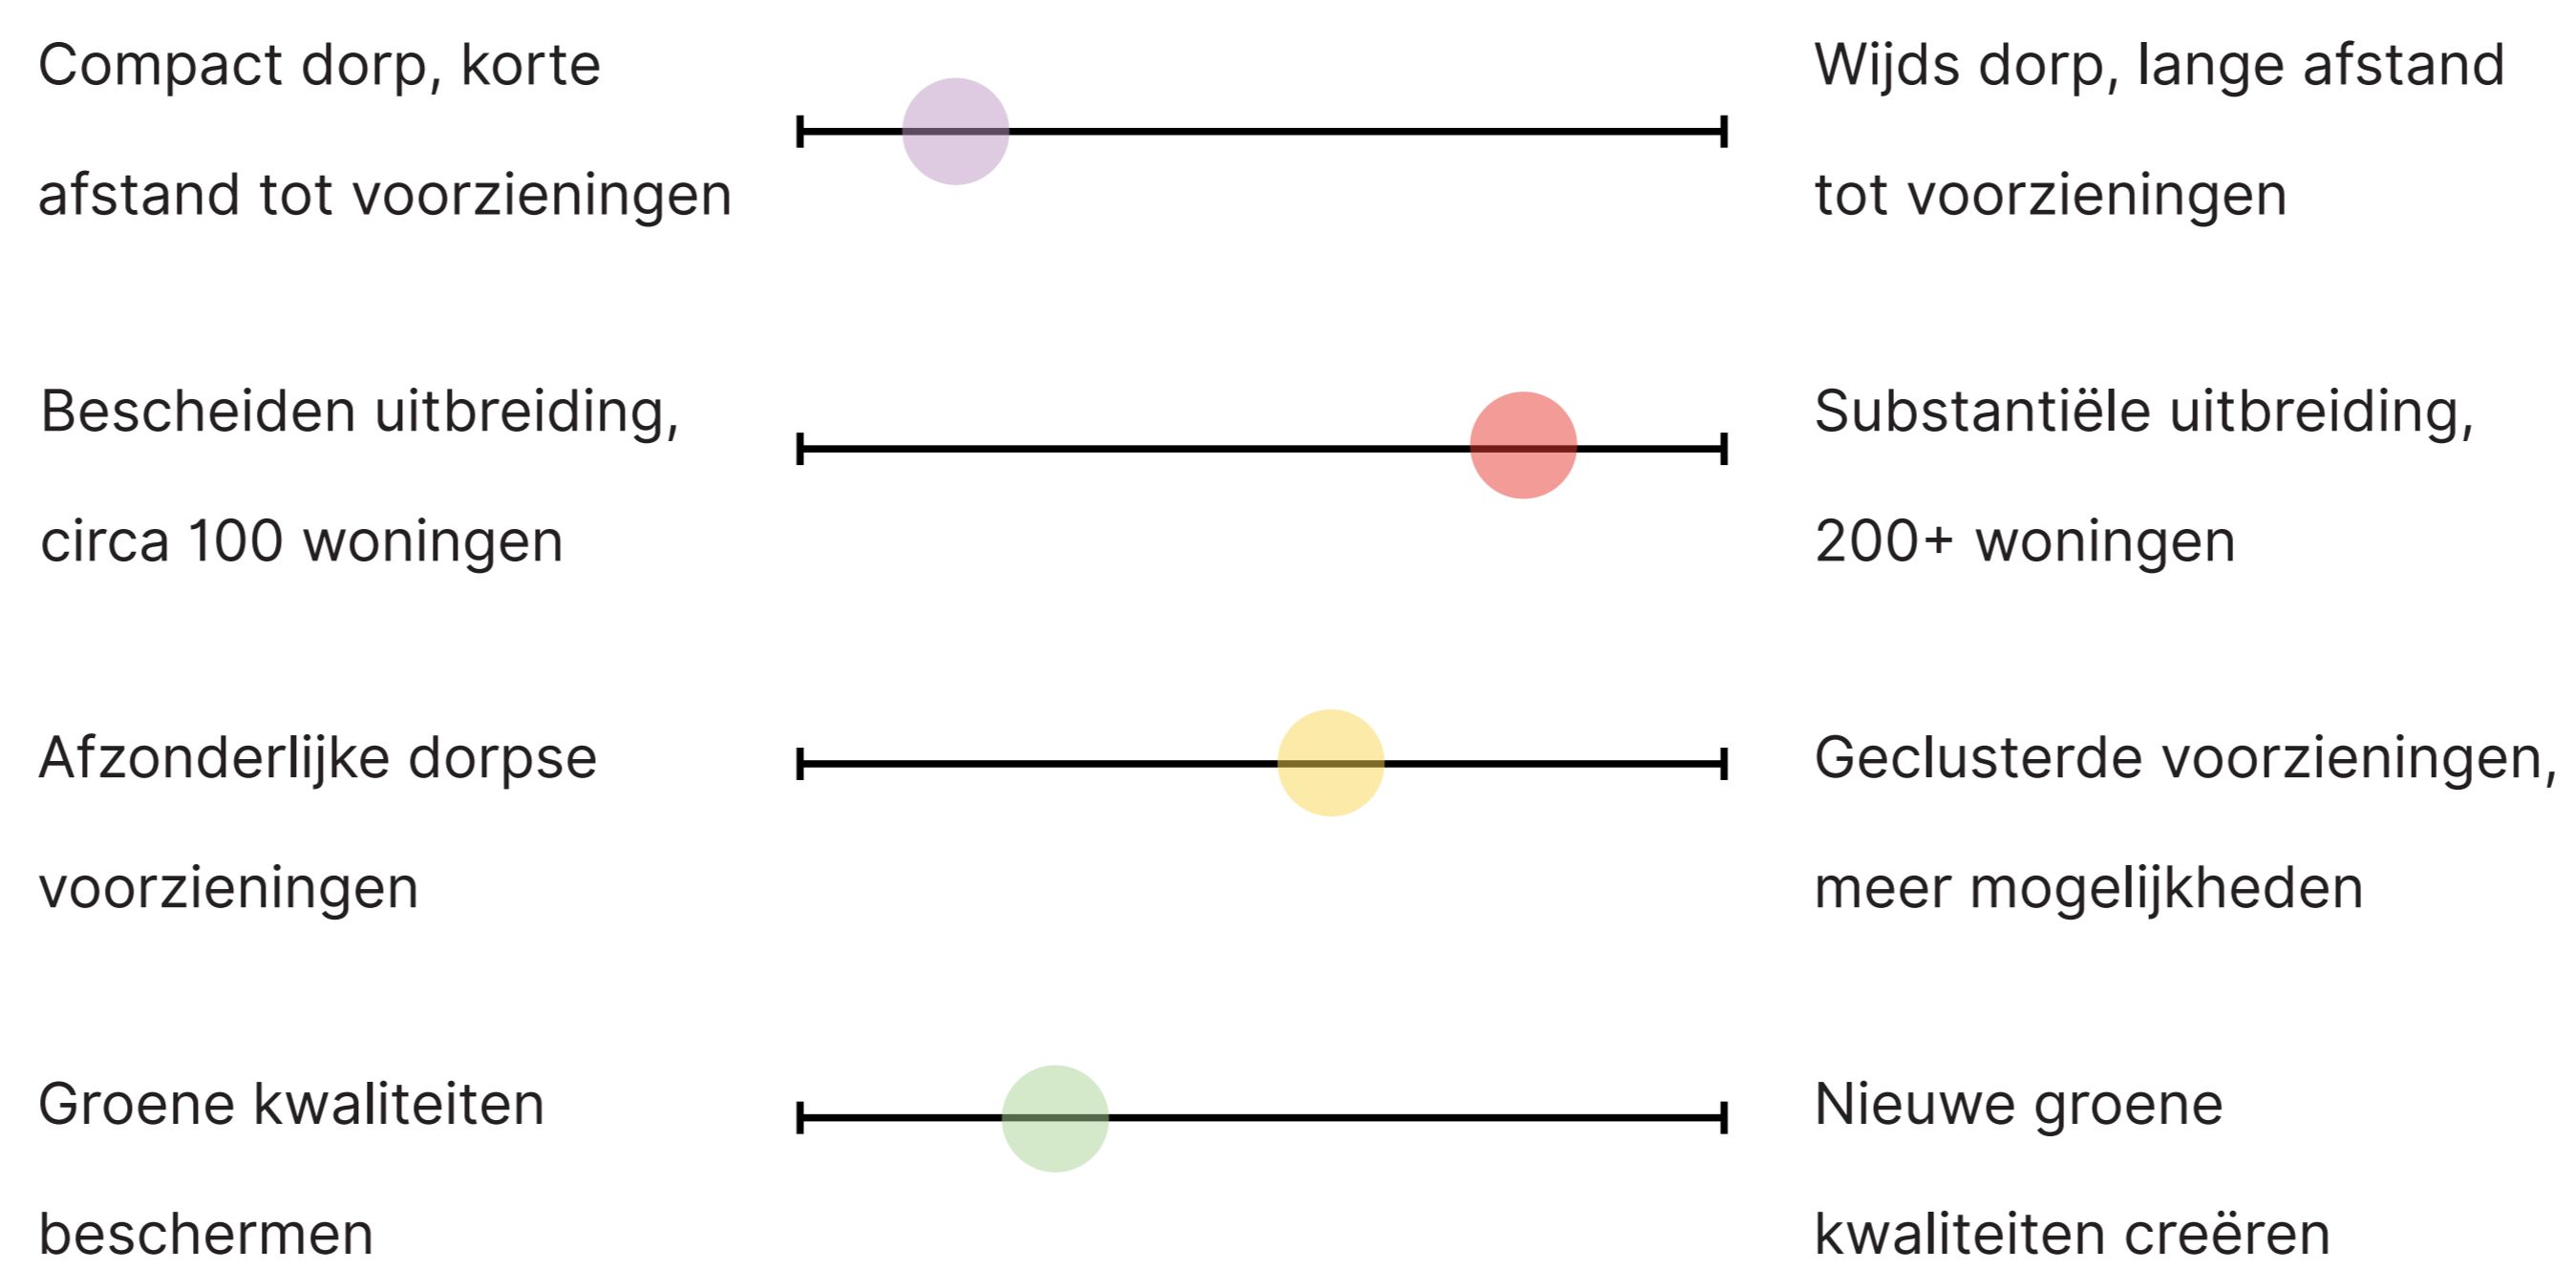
Compact dorp, korte afstand tot voorzieningen

Wijds dorp, lange afstand tot voorzieningen

Bescheiden uitbreiding, circa 100 woningen

Substantiële uitbreiding, 200+ woningen

Afzonderlijke dorpse voorzieningen

Geclusterde voorzieningen, meer mogelijkheden

Groene kwaliteiten beschermen

Nieuwe groene kwaliteiten creëren